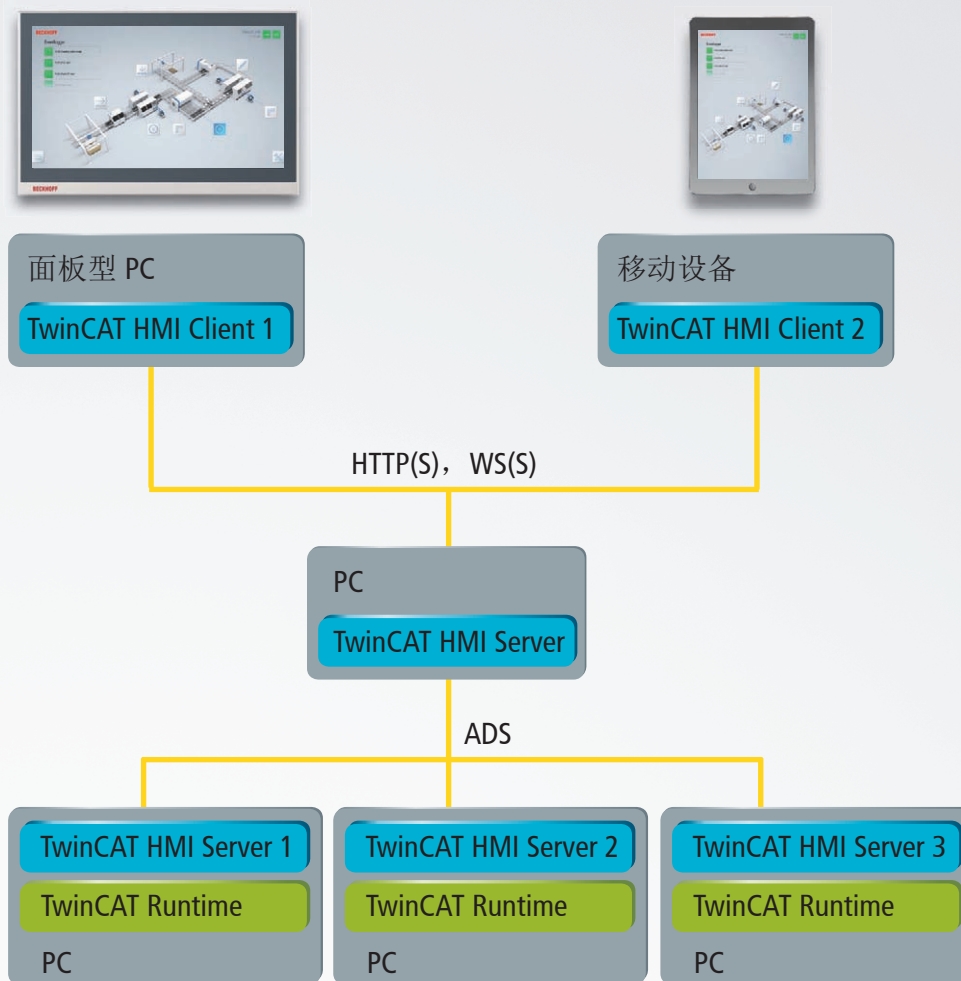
BECKHOFF

BECKHOFF

面板型 PC
TwinCAT HMI Client 1

移动设备
TwinCAT HMI Client 2

HTTP(S)，WS(S)

PC
TwinCAT HMI Server

ADS

TwinCAT HMI Server 1
TwinCAT Runtime
PC

TwinCAT HMI Server 2
TwinCAT Runtime
PC

TwinCAT HMI Server 3
TwinCAT Runtime
PC